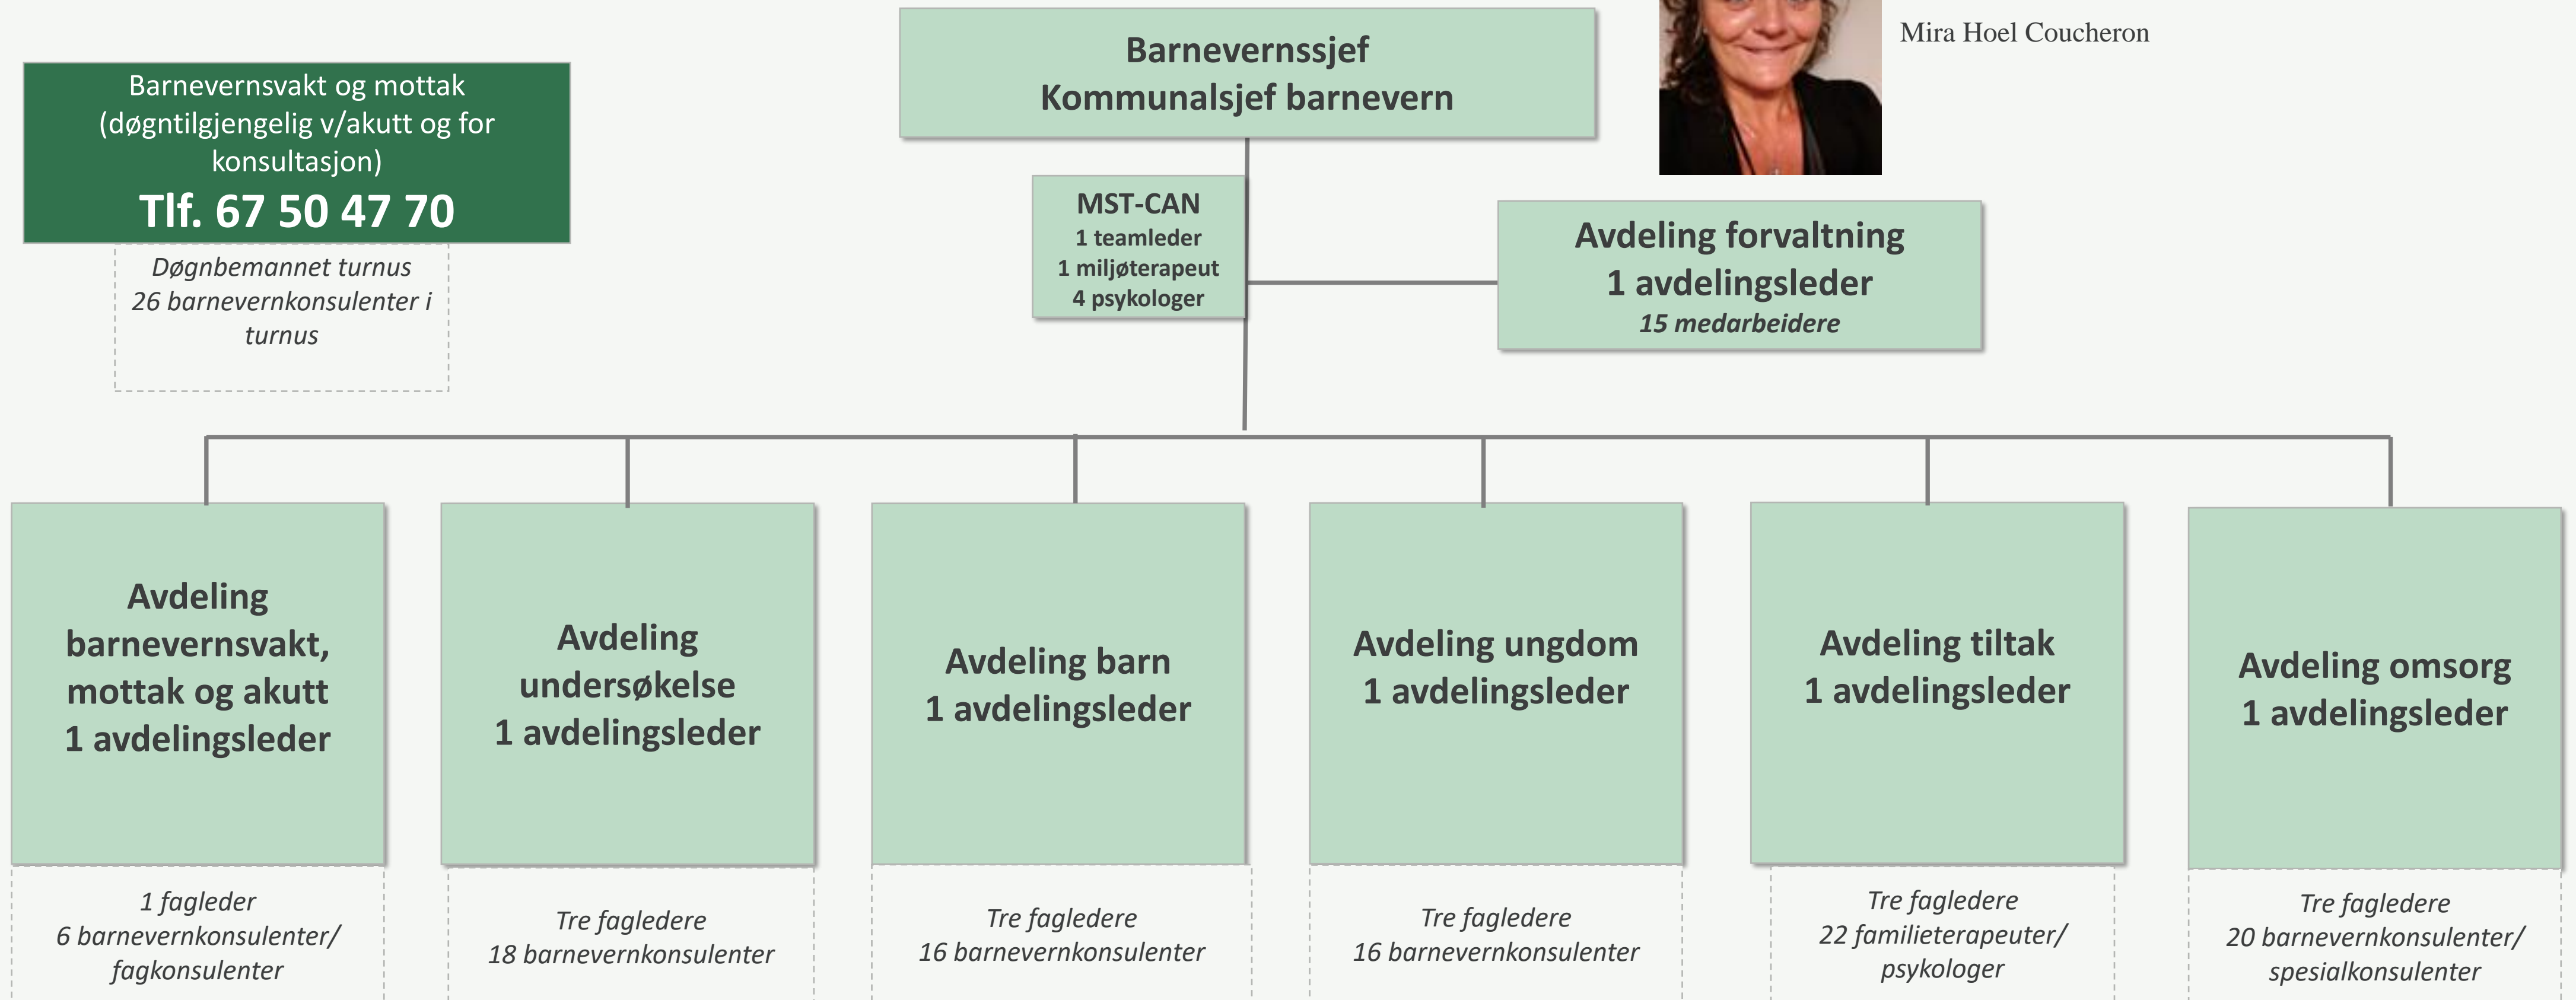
Barnevernssjef
Kommunalsjef barnevern

Mira Hoel Coucheron

Barnevernsvakt og mottak (døgntilgjengelig v/akutt og for konsultasjon)
Tlf. 67 50 47 70

Døgnbemannet turnus
26 barnevernkonsulenter i turnus

MST-CAN
1 teamleder
1 miljøterapeut
4 psykologer

Avdeling forvaltning
1 avdelingsleder
15 medarbeidere

Avdeling barnevernsvakt, mottak og akutt
1 avdelingsleder

1 fagleder
6 barnevernkonsulenter/ fagkonsulenter

Avdeling undersøkelse
1 avdelingsleder

Tre fagledere
18 barnevernkonsulenter

Avdeling barn
1 avdelingsleder

Tre fagledere
16 barnevernkonsulenter

Avdeling ungdom
1 avdelingsleder

Tre fagledere
16 barnevernkonsulenter

Avdeling tiltak
1 avdelingsleder

Tre fagledere
22 familieterapeuter/ psykologer

Avdeling omsorg
1 avdelingsleder

Tre fagledere
20 barnevernkonsulenter/ spesialkonsulenter